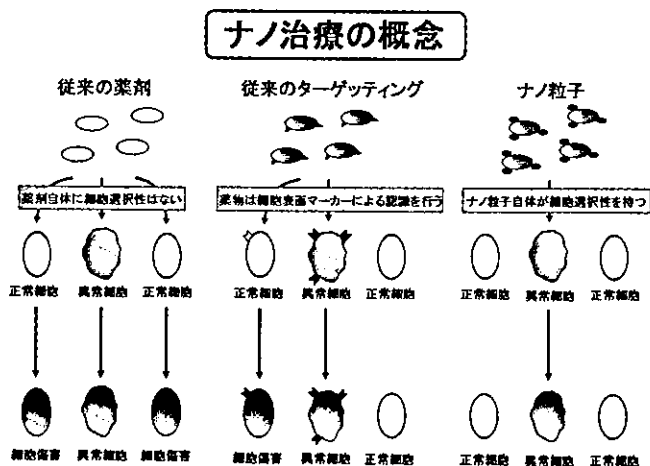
ナノ治療の概念

従来の薬剤

薬剤自体に細胞選択性はない

正常細胞　異常細胞　正常細胞

細胞傷害　異常細胞　細胞傷害

従来のターゲッティング

薬物は細胞表面マーカーによる認識を行う

正常細胞　異常細胞　正常細胞

細胞傷害　異常細胞　正常細胞

ナノ粒子

ナノ粒子自体が細胞選択性を持つ

正常細胞　異常細胞　正常細胞

正常細胞　異常細胞　正常細胞